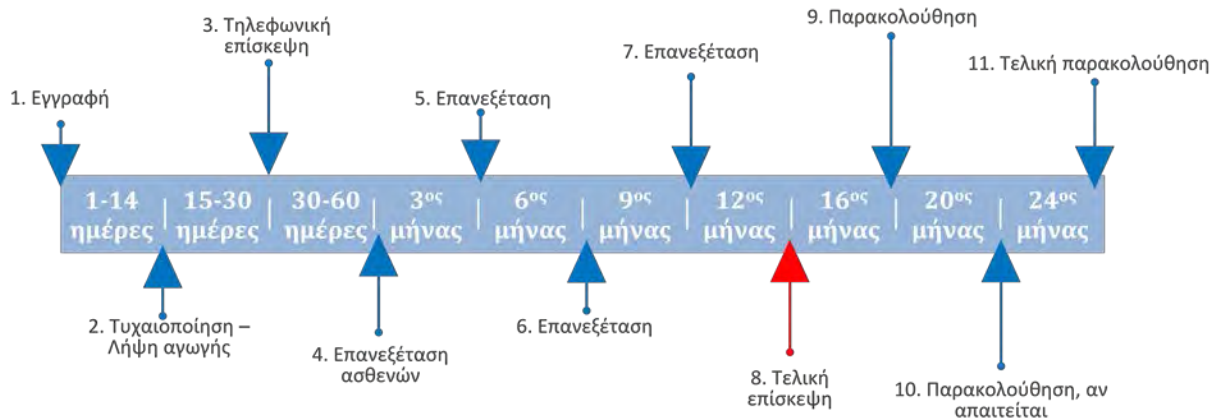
3. Τηλεφωνική επίσκεψη

9. Παρακολούθηση

7. Επανεξέταση

11. Τελική παρακολούθηση

1. Εγγραφή

5. Επανεξέταση

| 1-14 ημέρες | 15-30 ημέρες | 30-60 ημέρες | 3$^{ος}$ μήνας | 6$^{ος}$ μήνας | 9$^{ος}$ μήνας | 12$^{ος}$ μήνας | 16$^{ος}$ μήνας | 20$^{ος}$ μήνας | 24$^{ος}$ μήνας |
|---|---|---|---|---|---|---|---|---|---|

2. Τυχαιοποίηση – Λήψη αγωγής

6. Επανεξέταση

4. Επανεξέταση ασθενών

8. Τελική επίσκεψη

10. Παρακολούθηση, αν απαιτείται